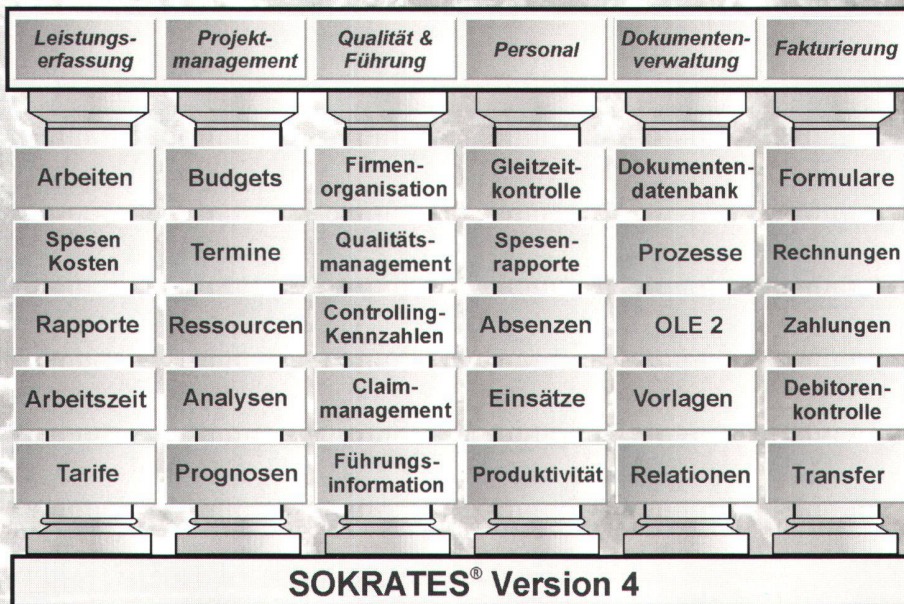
| Leistungserfassung | Projektmanagement | Qualität & Führung | Personal | Dokumentenverwaltung | Fakturierung |
|---|---|---|---|---|---|
| Arbeiten | Budgets | Firmenorganisation | Gleitzeitkontrolle | Dokumentendatenbank | Formulare |
| Spesen Kosten | Termine | Qualitätsmanagement | Spesenrapporte | Prozesse | Rechnungen |
| Rapporte | Ressourcen | Controlling-Kennzahlen | Absenzen | OLE 2 | Zahlungen |
| Arbeitszeit | Analysen | Claimmanagement | Einsätze | Vorlagen | Debitorenkontrolle |
| Tarife | Prognosen | Führungsinformation | Produktivität | Relationen | Transfer |

SOKRATES® Version 4